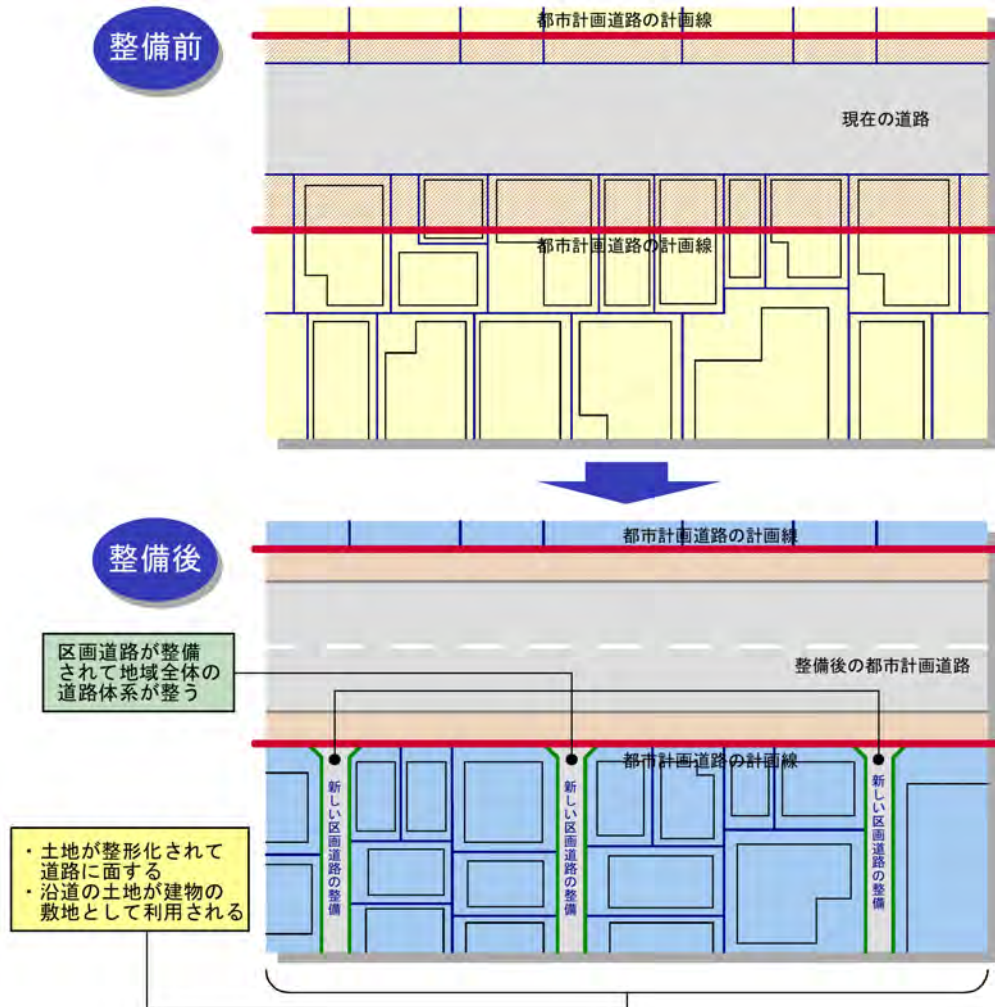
整備前

都市計画道路の計画線

現在の道路

都市計画道路の計画線

整備後

都市計画道路の計画線

区画道路が整備されて地域全体の道路体系が整う

整備後の都市計画道路

都市計画道路の計画線

新しい区画道路の整備

新しい区画道路の整備

新しい区画道路の整備

・土地が整形化されて道路に面する
・沿道の土地が建物の敷地として利用される